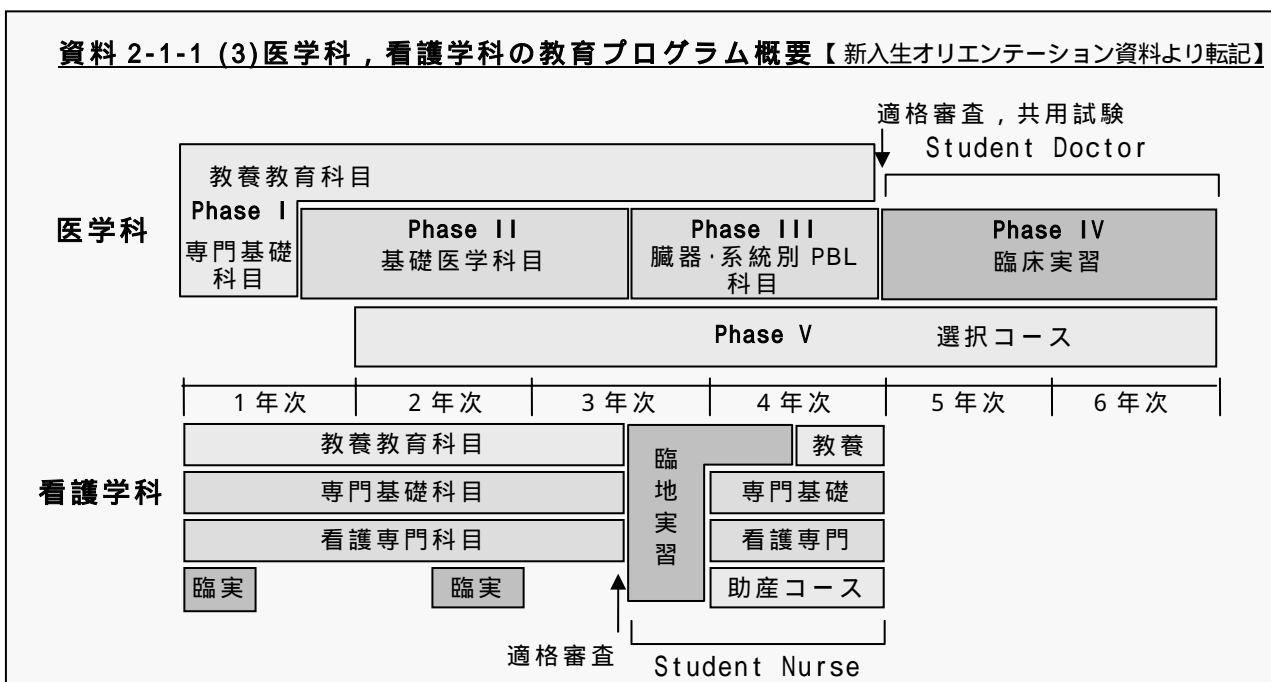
資料 2-1-1 (3)医学科，看護学科の教育プログラム概要【新入生オリエンテーション資料より転記】

適格審査，共用試験
Student Doctor

教養教育科目

医学科

Phase I
専門基礎科目

Phase II
基礎医学科目

Phase III
臓器·系統別 PBL 科目

Phase IV
臨床実習

Phase V 選択コース

1 年次 | 2 年次 | 3 年次 | 4 年次 | 5 年次 | 6 年次

看護学科

教養教育科目
専門基礎科目
看護専門科目
臨実
臨実

臨地実習

教養
専門基礎
看護専門
助産コース

適格審査
Student Nurse